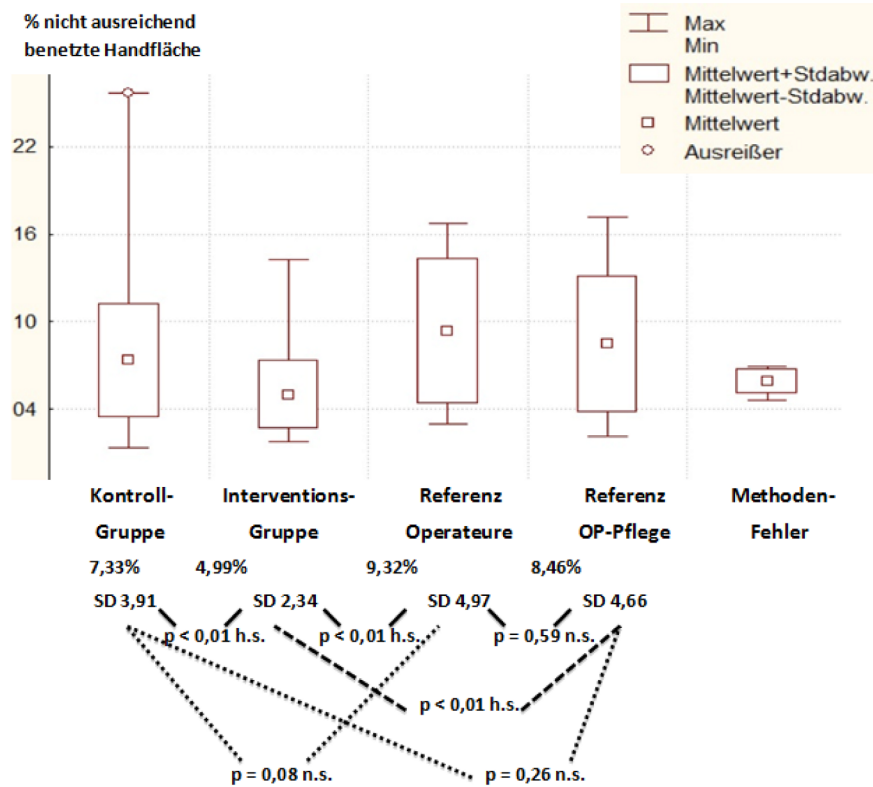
% nicht ausreichend benetzte Handfläche

Max
Min
Mittelwert+Stdabw.
Mittelwert-Stdabw.
Mittelwert
Ausreißer

22
16
10
04

Kontroll-Gruppe
Interventions-Gruppe
Referenz Operateure
Referenz OP-Pflege
Methoden-Fehler

7,33%
4,99%
9,32%
8,46%

SD 3,91
SD 2,34
SD 4,97
SD 4,66

p < 0,01 h.s.
p < 0,01 h.s.
p = 0,59 n.s.
p < 0,01 h.s.
p = 0,08 n.s.
p = 0,26 n.s.